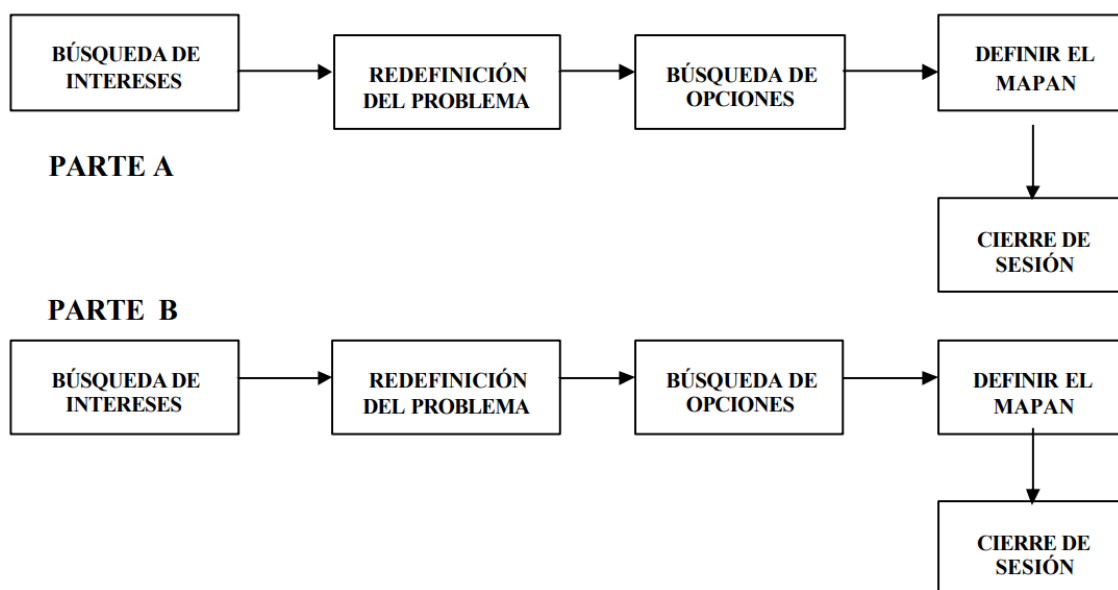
BÚSQUEDA DE INTERESES

REDEFINICIÓN DEL PROBLEMA

BÚSQUEDA DE OPCIONES

DEFINIR EL MAPAN

PARTE A

CIERRE DE SESIÓN

PARTE B

BÚSQUEDA DE INTERESES

REDEFINICIÓN DEL PROBLEMA

BÚSQUEDA DE OPCIONES

DEFINIR EL MAPAN

CIERRE DE SESIÓN